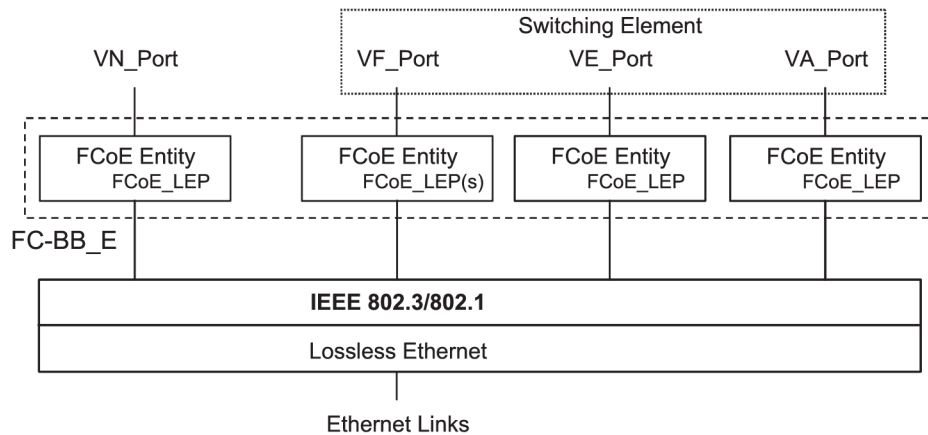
Switching Element

VN_Port

VF_Port

VE_Port

VA_Port

FCoE Entity
FCoE_LEP

FCoE Entity
FCoE_LEP(s)

FCoE Entity
FCoE_LEP

FCoE Entity
FCoE_LEP

FC-BB_E

IEEE 802.3/802.1

Lossless Ethernet

Ethernet Links